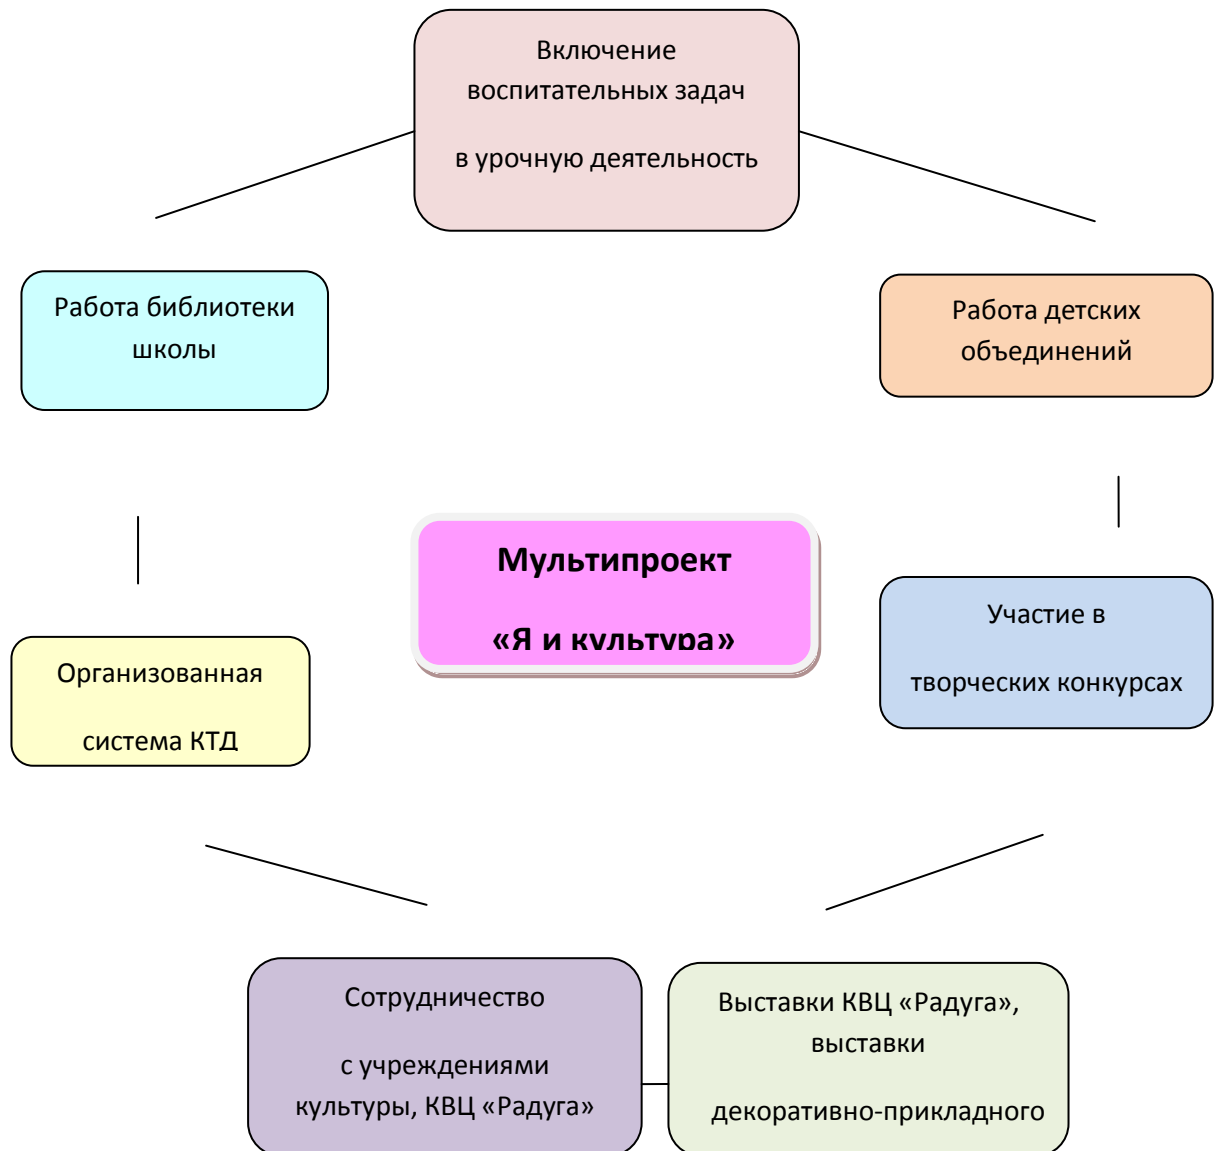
Включение воспитательных задач

в урочную деятельность

Работа библиотеки школы

Работа детских объединений

Мультипроект

«Я и культура»

Организованная

система КТД

Участие в

творческих конкурсах

Сотрудничество

с учреждениями культуры, КВЦ «Радуга»

Выставки КВЦ «Радуга», выставки

декоративно-прикладного